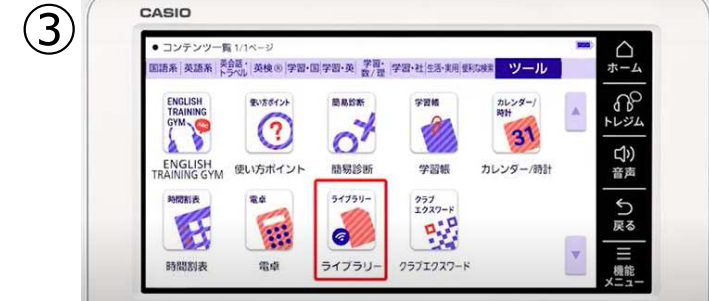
③

CASIO

● コンテンツ一覧 1/1ページ

国語系 | 英語系 | 英会話・トラベル | 英検® | 学習・国 | 学習・英 | 学習・数/理 | 学習・社 | 生活・実用 | 便利な検索 | ツール

ENGLISH TRAINING GYM NEW
ENGLISH TRAINING GYM

使い方ポイント
使い方ポイント

簡易診断
簡易診断

学習帳
学習帳

カレンダー/時計
31
カレンダー/時計

時間割表
時間割表

電卓
電卓

ライブラリー
ライブラリー

クラブエクスワード
クラブエクスワード

ホーム
トレジム
音声
戻る
機能メニュー